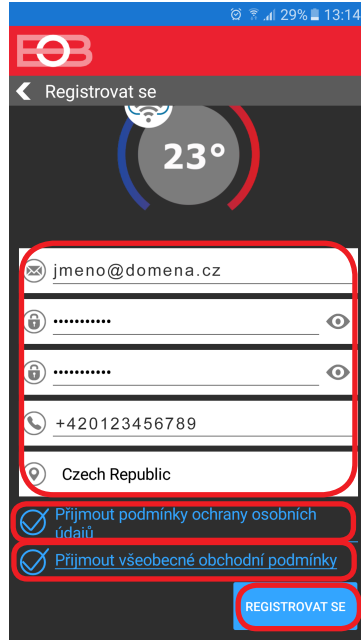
29% 13:14

EOB

Registrovat se

23°

jmeno@domena.cz

••••••••••

••••••••••

+420123456789

Czech Republic

Přijmout podmínky ochrany osobních údajů

Přijmout všeobecné obchodní podmínky

REGISTROVAT SE